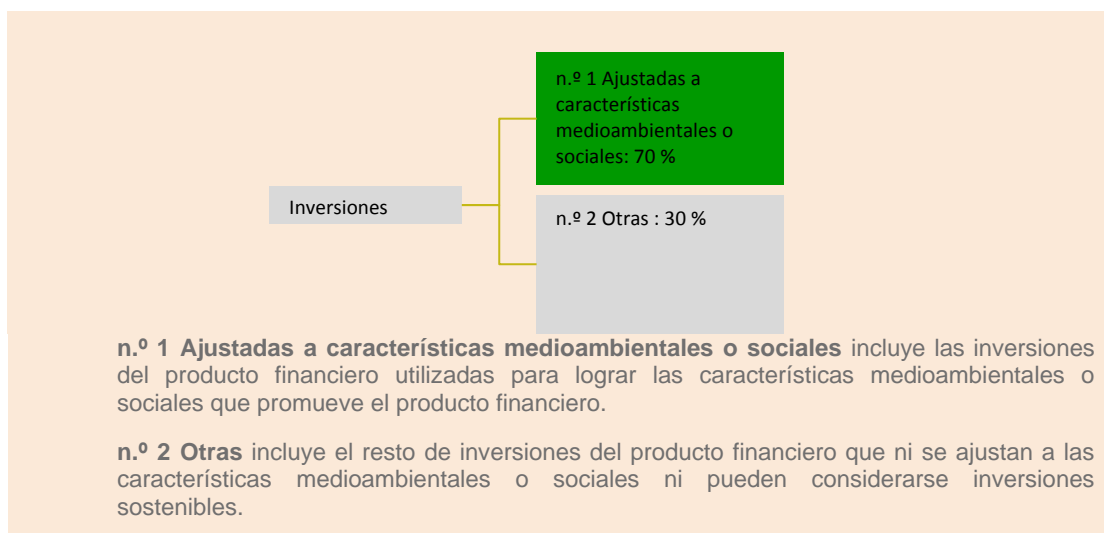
Inversiones

n.º 1 Ajustadas a características medioambientales o sociales: 70 %

n.º 2 Otras : 30 %

**n.º 1 Ajustadas a características medioambientales o sociales** incluye las inversiones del producto financiero utilizadas para lograr las características medioambientales o sociales que promueve el producto financiero.

**n.º 2 Otras** incluye el resto de inversiones del producto financiero que ni se ajustan a las características medioambientales o sociales ni pueden considerarse inversiones sostenibles.